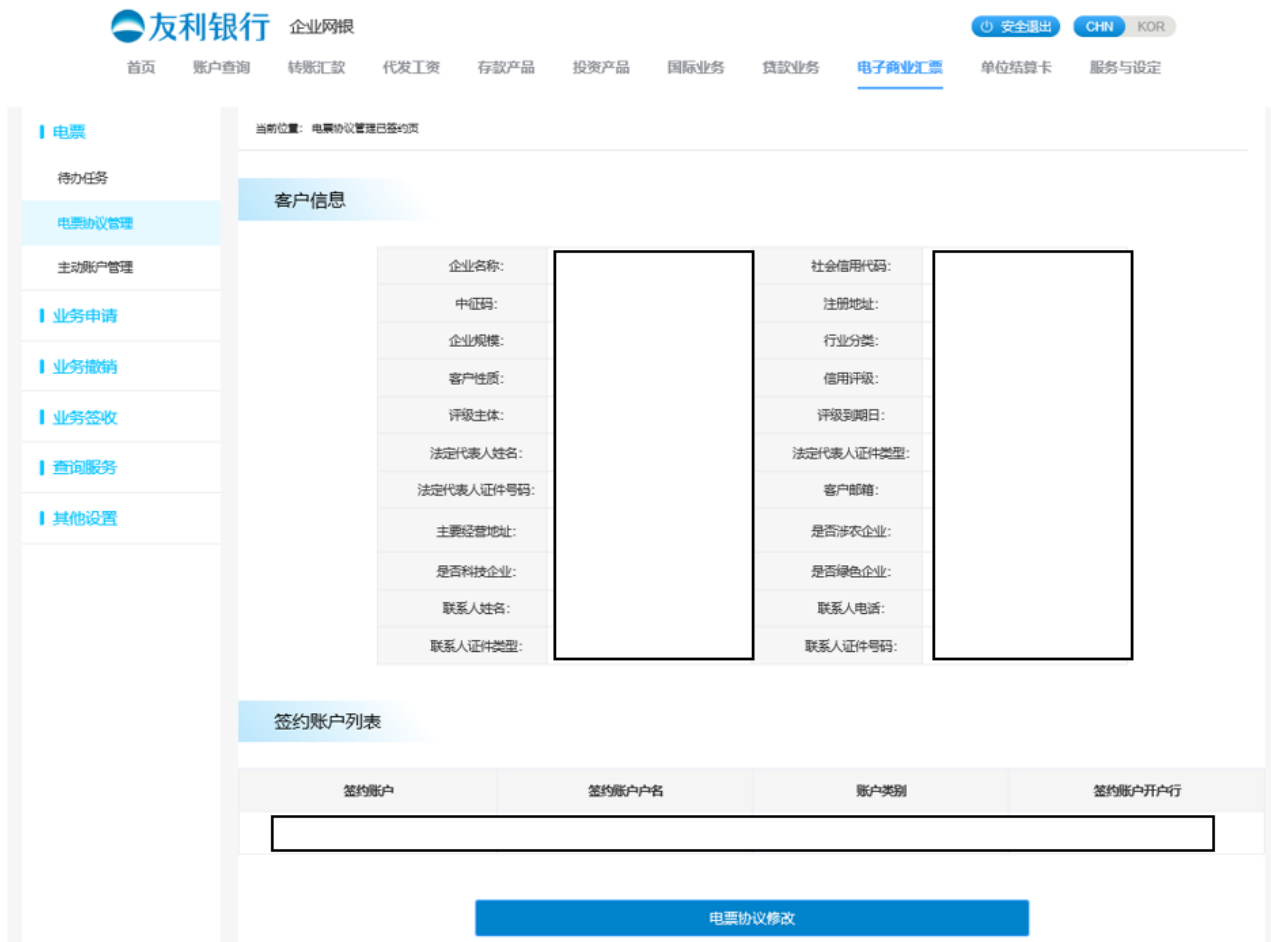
友利银行 企业网银

安全退出 CHN KOR

首页 账户查询 转账汇款 代发工资 存款产品 投资产品 国际业务 贷款业务 电子商业汇票 单位结算卡 服务与设定

电票
待办任务
电票协议管理
主动账户管理
业务申请
业务撤销
业务签收
查询服务
其他设置

当前位置： 电票协议管理已签约页

客户信息

| 企业名称: | | 社会信用代码: | |
|---|---|---|---|
| 中征码: | | 注册地址: | |
| 企业规模: | | 行业分类: | |
| 客户性质: | | 信用评级: | |
| 评级主体: | | 评级到期日: | |
| 法定代表人姓名: | | 法定代表人证件类型: | |
| 法定代表人证件号码: | | 客户邮箱: | |
| 主要经营地址: | | 是否涉农企业: | |
| 是否科技企业: | | 是否绿色企业: | |
| 联系人姓名: | | 联系人电话: | |
| 联系人证件类型: | | 联系人证件号码: | |

签约账户列表

| 签约账户 | 签约账户户名 | 账户类别 | 签约账户开户行 |
|---|---|---|---|
| | | | |

电票协议修改